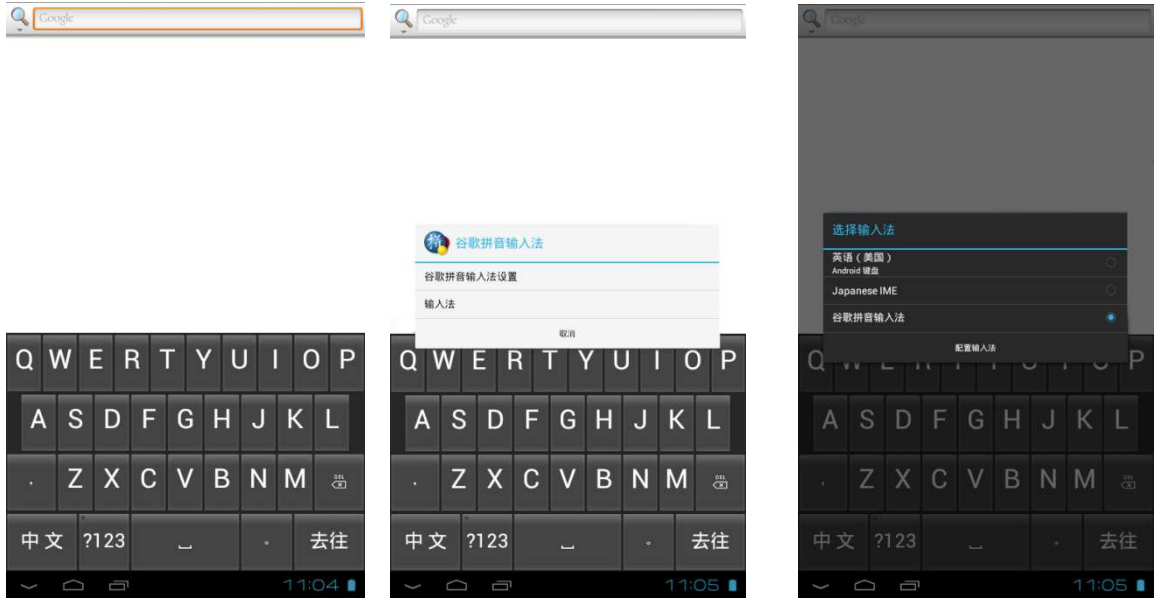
Google

Q W E R T Y U I O P
A S D F G H J K L
. Z X C V B N M DEL
中文 ?123 . 去往

11:04

Google

拼 谷歌拼音输入法
谷歌拼音输入法设置
输入法
取消

Q W E R T Y U I O P
A S D F G H J K L
. Z X C V B N M DEL
中文 ?123 . 去往

11:05

Google

选择输入法
英语（美国）
Android 键盘
Japanese IME
谷歌拼音输入法
配置输入法

Q W E R T Y U I O P
A S D F G H J K L
. Z X C V B N M DEL
中文 ?123 . 去往

11:05